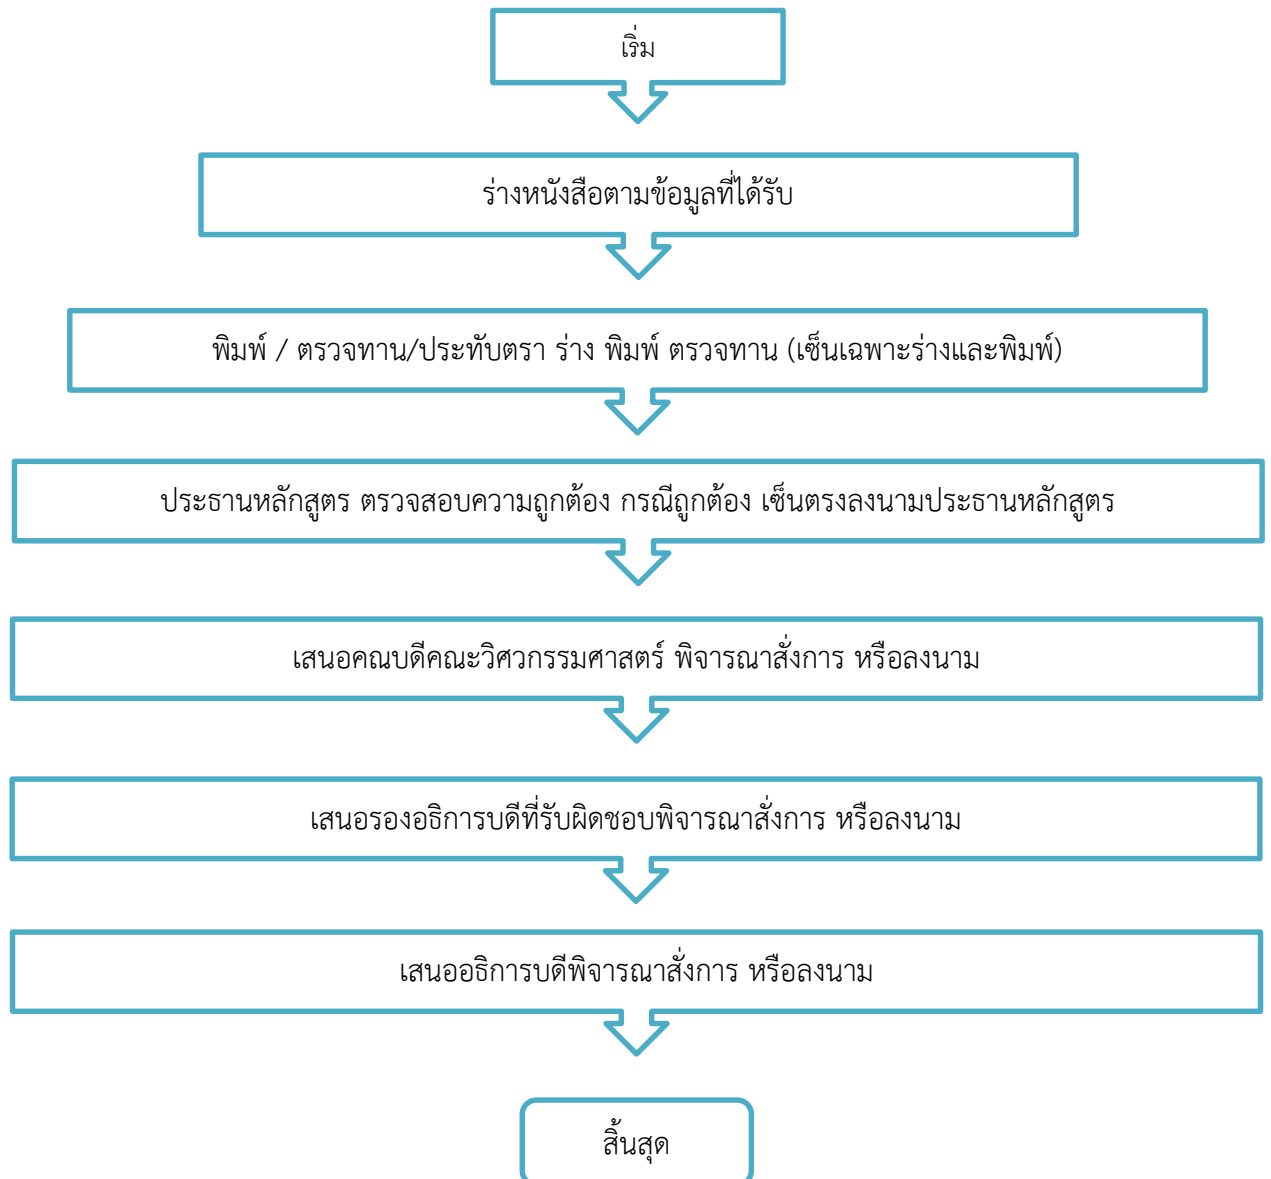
เริ่ม

ร่างหนังสือตามข้อมูลที่ได้รับ

พิมพ์ / ตรวจทาน/ประทับตรา ร่าง พิมพ์ ตรวจทาน (เซ็นเฉพาะร่างและพิมพ์)

ประธานหลักสูตร ตรวจสอบความถูกต้อง กรณีถูกต้อง เซ็นตรงลงนามประธานหลักสูตร

เสนอคณบดีคณะวิศวกรรมศาสตร์ พิจารณาสั่งการ หรือลงนาม

เสนอรองอธิการบดีที่รับผิดชอบพิจารณาสั่งการ หรือลงนาม

เสนออธิการบดีพิจารณาสั่งการ หรือลงนาม

สิ้นสุด